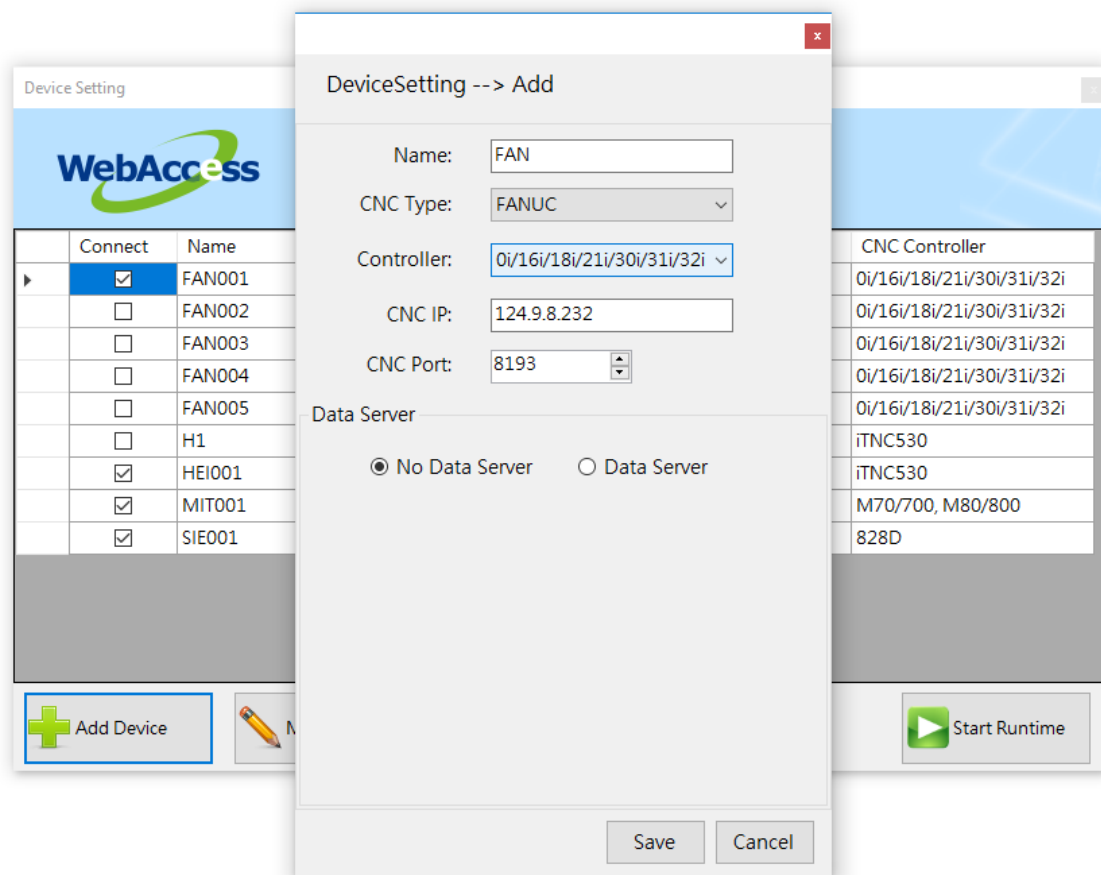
Device Setting

WebAccess

| Connect | Name | CNC Controller |
|---|---|---|
| ☑ | FAN001 | 0i/16i/18i/21i/30i/31i/32i |
| ☐ | FAN002 | 0i/16i/18i/21i/30i/31i/32i |
| ☐ | FAN003 | 0i/16i/18i/21i/30i/31i/32i |
| ☐ | FAN004 | 0i/16i/18i/21i/30i/31i/32i |
| ☐ | FAN005 | 0i/16i/18i/21i/30i/31i/32i |
| ☐ | H1 | iTNC530 |
| ☑ | HEI001 | iTNC530 |
| ☑ | MIT001 | M70/700, M80/800 |
| ☑ | SIE001 | 828D |

Add Device
M
Start Runtime

x
DeviceSetting --> Add

Name: FAN
CNC Type: FANUC
Controller: 0i/16i/18i/21i/30i/31i/32i
CNC IP: 124.9.8.232
CNC Port: 8193

Data Server
No Data Server
Data Server

Save
Cancel